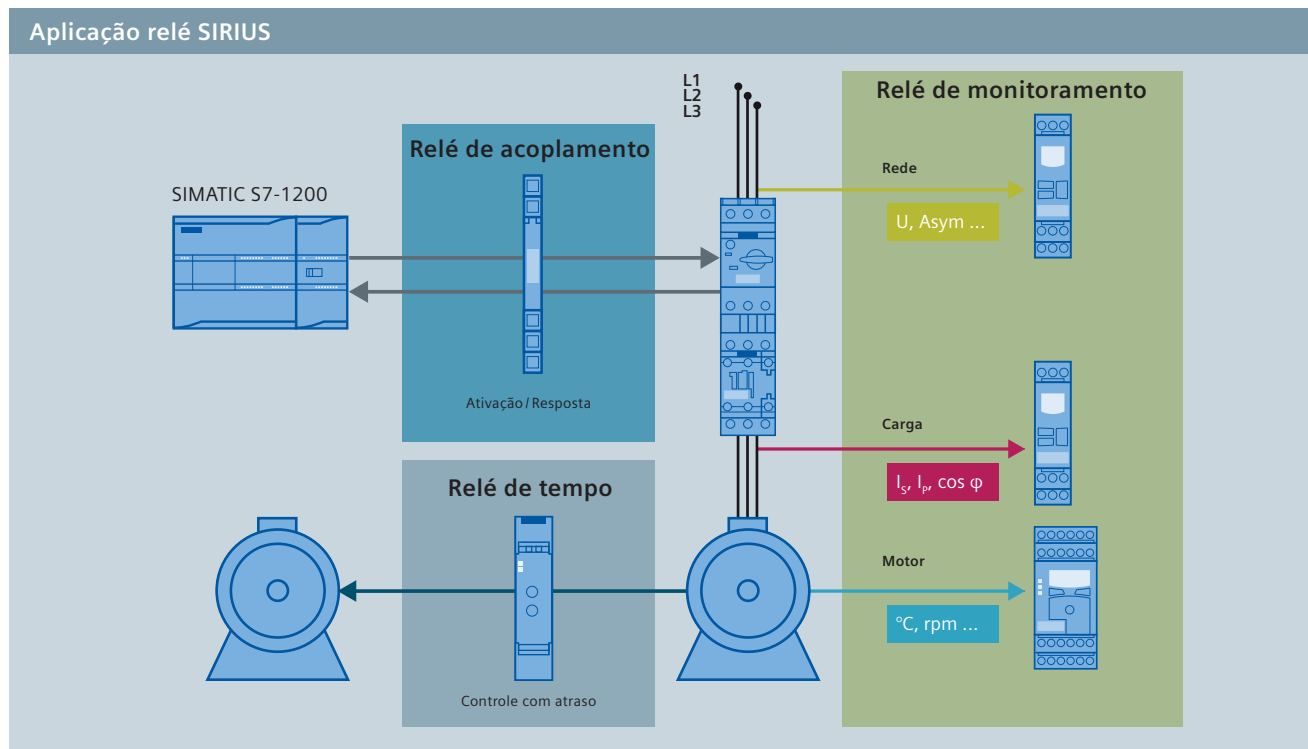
Aplicação relé SIRIUS

L1
L2
L3

Relé de monitoramento

Relé de acoplamento

SIMATIC S7-1200

Rede

U, Asym ...

Ativação / Resposta

Carga

$I_s$, $I_p$, cos φ

Relé de tempo

Motor

°C, rpm ...

Controle com atraso